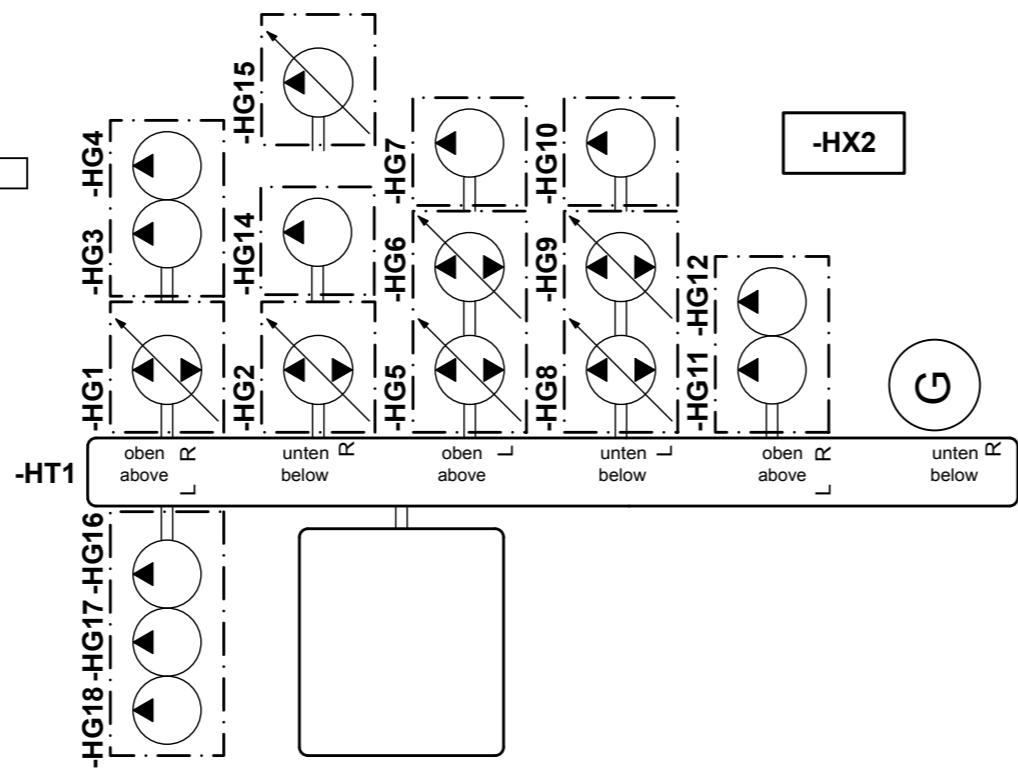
-HG15

-HG4

-HG3

-HG14

-HG7

-HG10

-HX2

-HG6

-HG9

-HG12

-HG1

-HG2

-HG5

-HG8

-HG11

G

-HT1

oben
above
R

unten
below
R

oben
above

unten
below

oben
above
R

unten
below
R

-HG16

-HG17

-HG18